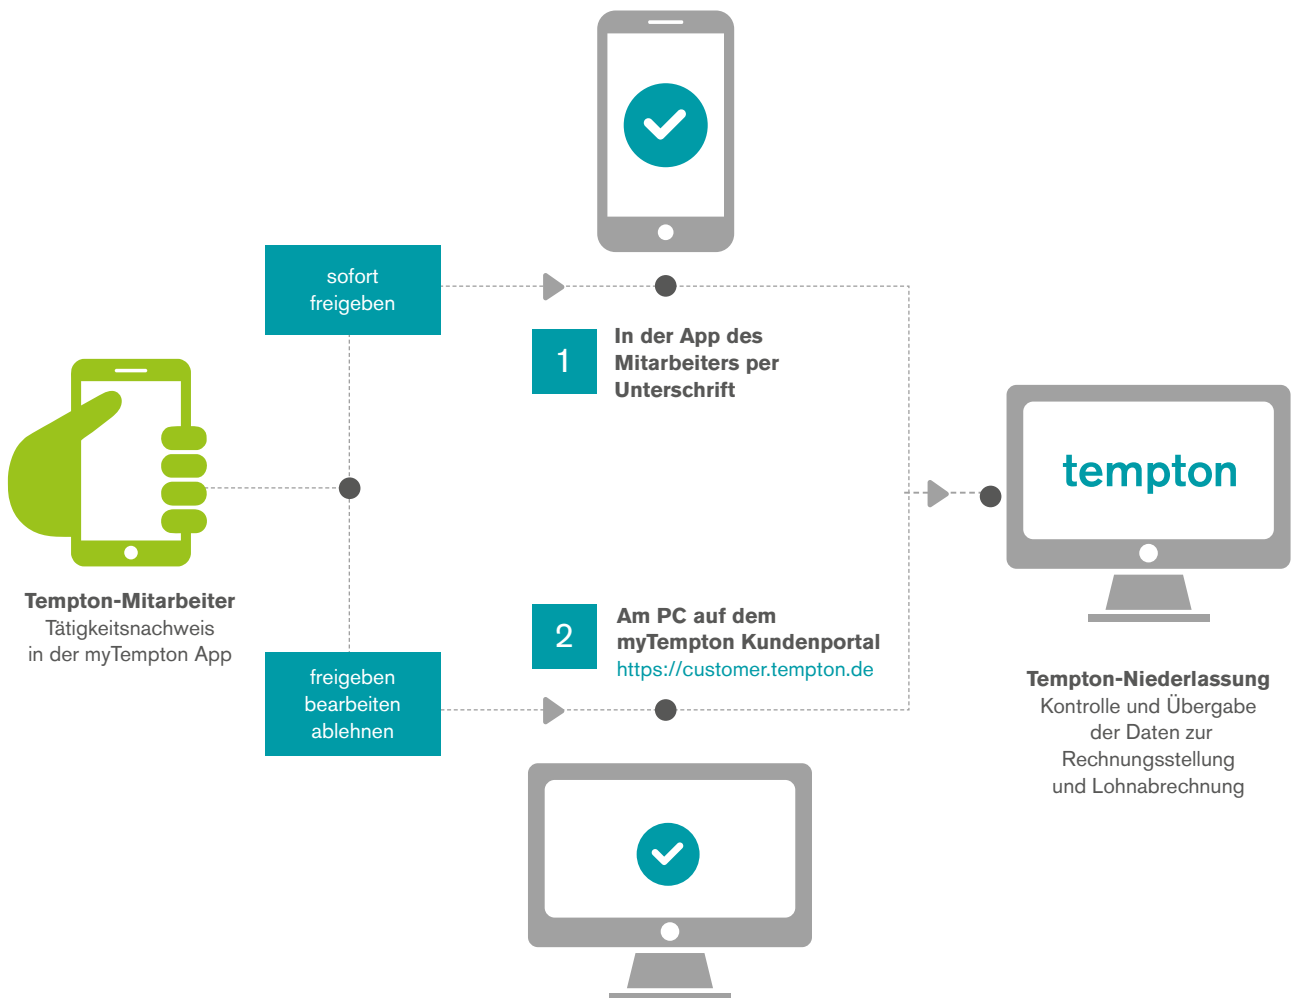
sofort freigeben

1

In der App des Mitarbeiters per Unterschrift

tempton

Tempton-Mitarbeiter
Tätigkeitsnachweis
in der myTempton App

2

Am PC auf dem myTempton Kundenportal
https://customer.tempton.de

freigeben
bearbeiten
ablehnen

Tempton-Niederlassung
Kontrolle und Übergabe der Daten zur Rechnungsstellung und Lohnabrechnung